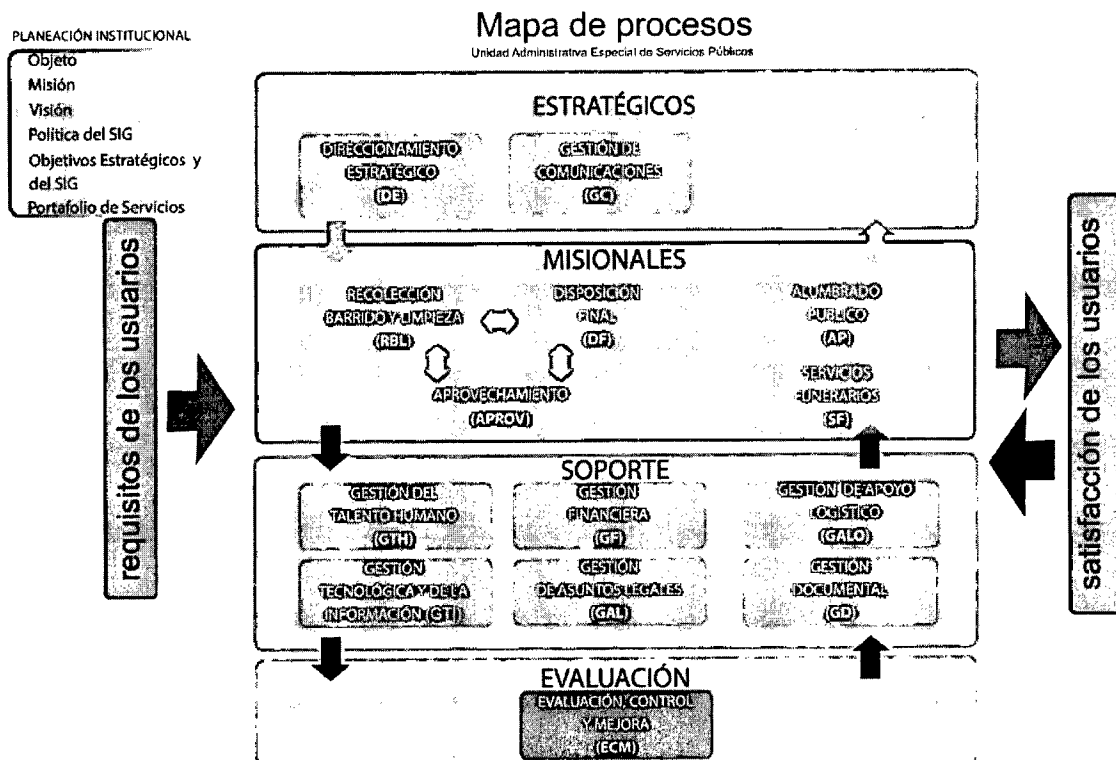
PLANEACIÓN INSTITUCIONAL
Objeto
Misión
Visión
Política del SIG
Objetivos Estratégicos y del SIG
Portafolio de Servicios

Mapa de procesos
Unidad Administrativa Especial de Servicios Públicos

requisitos de los usuarios

ESTRATÉGICOS

DIRECCIONAMIENTO ESTRATÉGICO (DE)

GESTIÓN DE COMUNICACIONES (GC)

MISIONALES

RECOLECCIÓN BARRIDO Y LIMPIEZA (RBL)

DISPOSICIÓN FINAL (DF)

ALUMBRADO PÚBLICO (AP)

APROVECHAMIENTO (APROV)

SERVICIOS FUNERARIOS (SF)

SOPORTE

GESTIÓN DEL TALENTO HUMANO (GTH)

GESTIÓN FINANCIERA (GF)

GESTIÓN DE APOYO LOGÍSTICO (GALO)

GESTIÓN TECNOLÓGICA Y DE LA INFORMACIÓN (GTI)

GESTIÓN DE ASUNTOS LEGALES (GAL)

GESTIÓN DOCUMENTAL (GD)

EVALUACIÓN

EVALUACIÓN, CONTROL Y MEJORA (ECM)

satisfacción de los usuarios